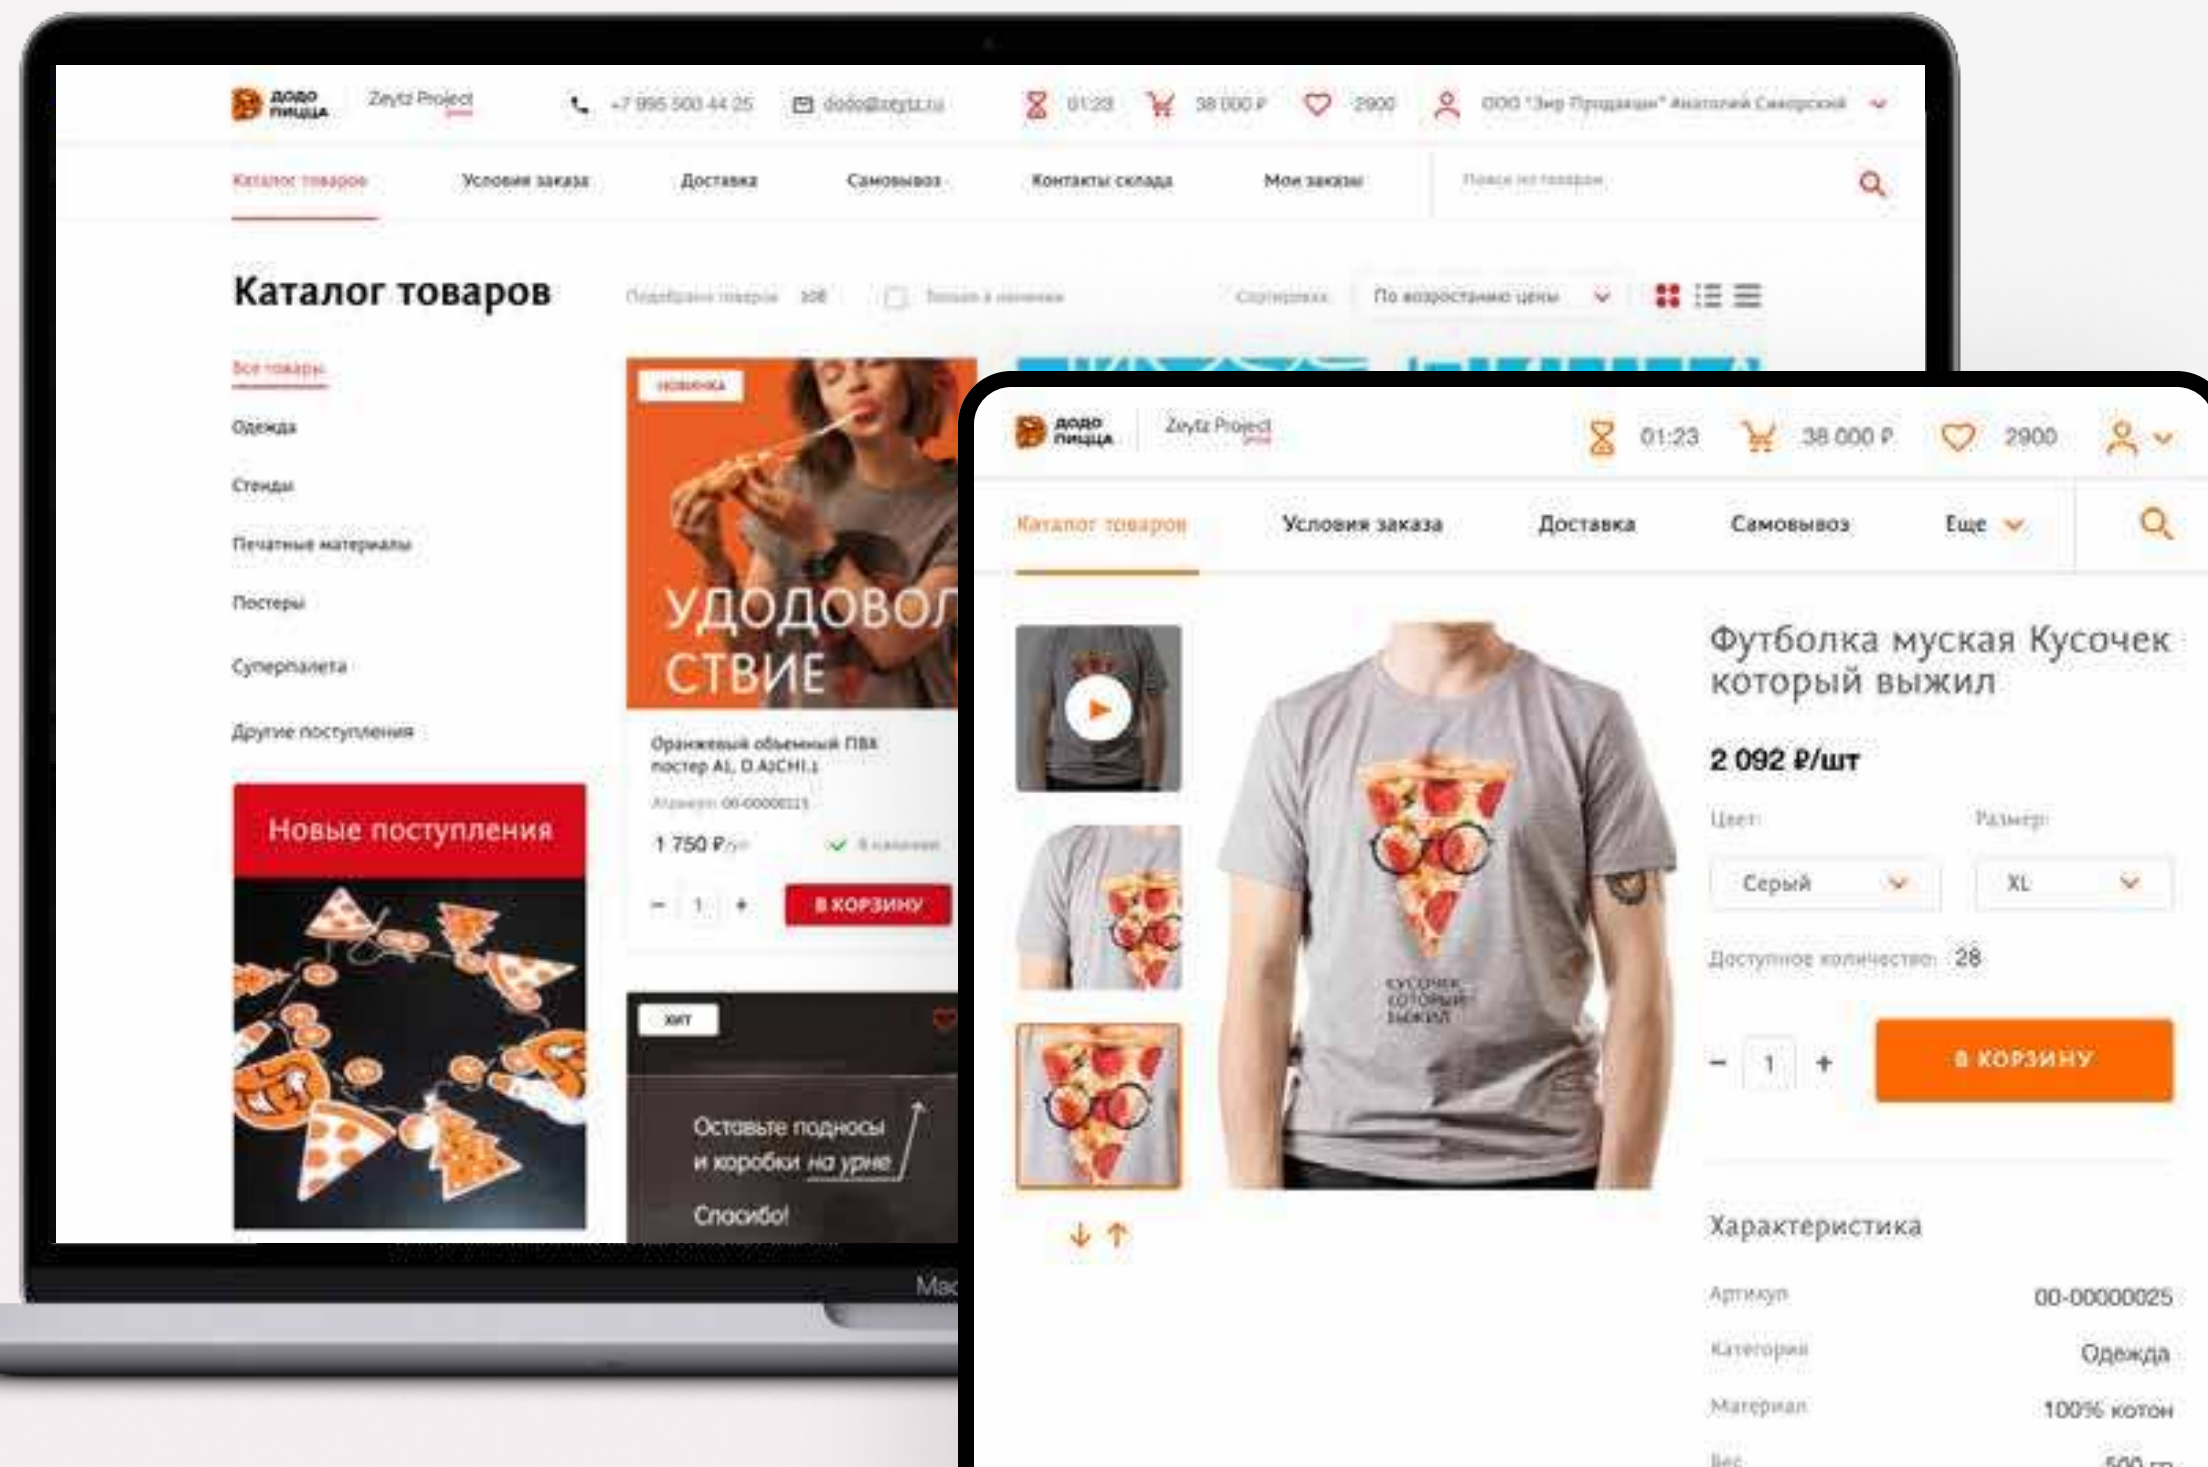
ДОДО ПИЦЦА Zeytz Project

+7 995 500 44 25 dodo@zeytz.ru

01:23 38 000 ₽ 2900 ООО "Зир Продакшн" Анатолий Самарский

Каталог товаров Условия заказа Доставка Самовывоз Контакты склада Мои заказы Поиск по товарам

Каталог товаров

Подобрано товаров 108 Только в наличии Сортировка По возрастанию цены

Все товары
Одежда
Стенды
Печатные материалы
Постеры
Суперпалета
Другие поступления

Новые поступления

НОВИНКА
УДОДОВОЛ СТВИЕ
Оранжевый объемный ПВХ постер A1, D.A1CHI.1
Артикул 00-00000115
1 750 ₽/шт В наличии
− 1 + В КОРЗИНУ

ХИТ
Оставьте подносы и коробки на урне
Спасибо!

Mac

ДОДО ПИЦЦА Zeytz Project

01:23 38 000 ₽ 2900

Каталог товаров Условия заказа Доставка Самовывоз Еще

КУСОЧЕК КОТОРЫЙ ВЫЖИЛ

Футболка муская Кусочек который выжил

2 092 ₽/шт

Цвет Размер
Серый XL

Доступное количество 28

− 1 + В КОРЗИНУ

Характеристика

| Артикул | 00-00000025 |
|---|---|
| Категория | Одежда |
| Материал | 100% котон |
| Вес | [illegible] |